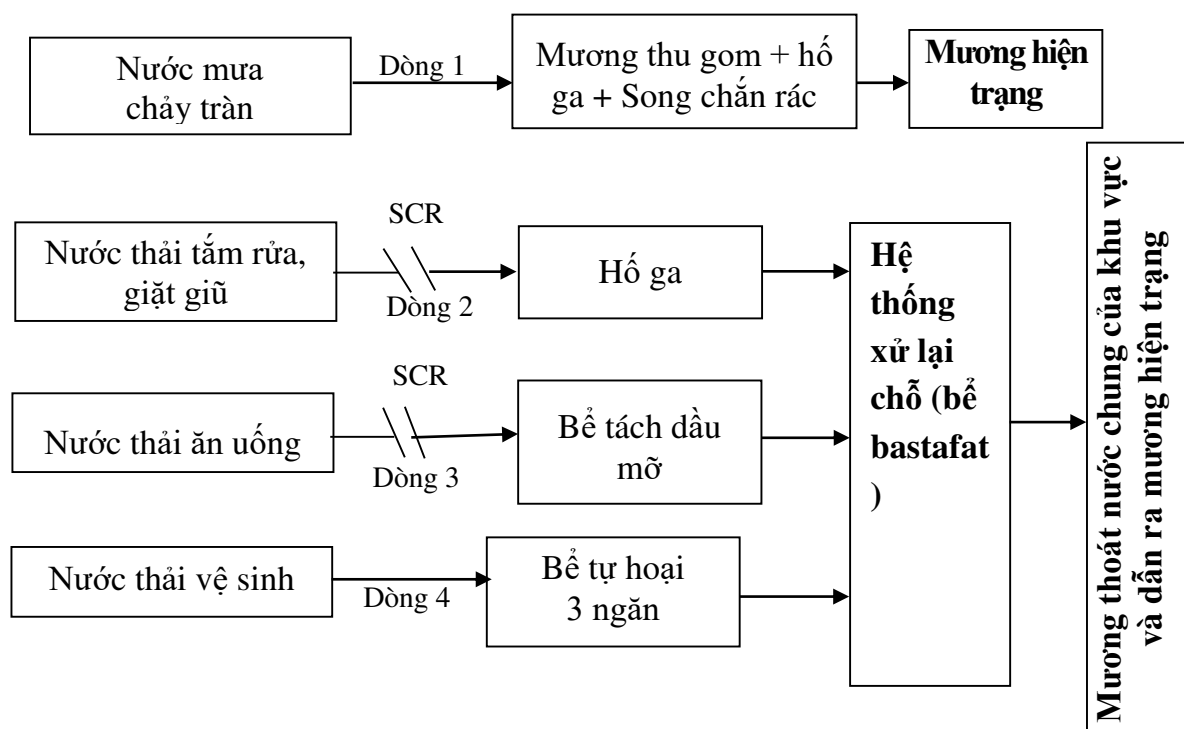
Nước mưa chảy tràn

Dòng 1

Mương thu gom + hố ga + Song chắn rác

Mương hiện trạng

SCR

Nước thải tắm rửa, giặt giũ

Dòng 2

Hố ga

SCR

Nước thải ăn uống

Dòng 3

Bể tách dầu mỡ

Nước thải vệ sinh

Dòng 4

Bể tự hoại 3 ngăn

Hệ thống xử lại chỗ (bể bastafat )

Mương thoát nước chung của khu vực và dẫn ra mương hiện trạng